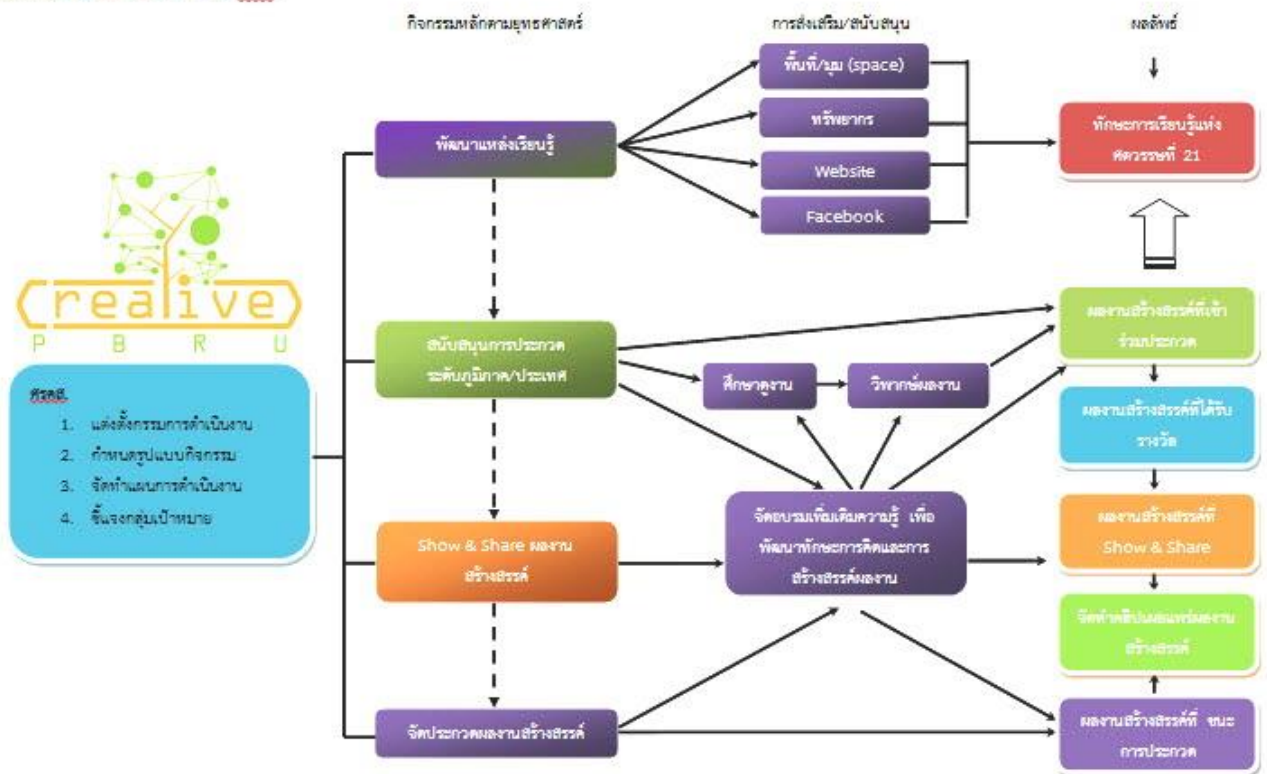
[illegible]

กิจกรรมหลักตามยุทธศาสตร์

การส่งเสริม/สนับสนุน

ผลลัพธ์

พื้นที่/มุม (space)

ทรัพยากร

Website

Facebook

พัฒนาแหล่งเรียนรู้

ทักษะการเรียนรู้แห่งศตวรรษที่ 21

Creative
P B R U

ศรสส.
1. แต่งตั้งกรรมการดำเนินงาน
2. กำหนดรูปแบบกิจกรรม
3. จัดทำแผนการดำเนินงาน
4. ชี้แจงกลุ่มเป้าหมาย

สนับสนุนการประกวดระดับภูมิภาค/ประเทศ

ศึกษาดูงาน

วิพากษ์ผลงาน

ผลงานสร้างสรรค์ที่เข้าร่วมประกวด

ผลงานสร้างสรรค์ที่ได้รับรางวัล

Show & Share ผลงานสร้างสรรค์

จัดอบรมเพิ่มเติมความรู้ เพื่อพัฒนาทักษะการคิดและการสร้างสรรค์ผลงาน

ผลงานสร้างสรรค์ที่ Show & Share

จัดทำคลิปเผยแพร่ผลงานสร้างสรรค์

จัดประกวดผลงานสร้างสรรค์

ผลงานสร้างสรรค์ที่ ชนะการประกวด